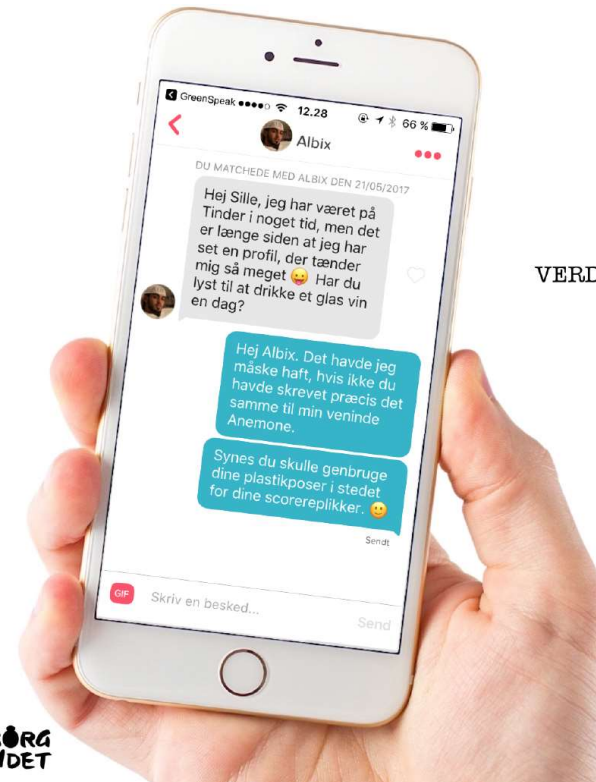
GreenSpeak ●●●●○ 12.28 66 %

Albix

DU MATCHEDE MED ALBIX DEN 21/05/2017

Hej Sille, jeg har været på Tinder i noget tid, men det er længe siden at jeg har set en profil, der tænder mig så meget 😜 Har du lyst til at drikke et glas vin en dag?

Hej Albix. Det havde jeg måske haft, hvis ikke du havde skrevet præcis det samme til min veninde Anemone.

Synes du skulle genbruge dine plastikposer i stedet for dine scorereplikker. 🙂

Sendt

GIF Skriv en besked... Send

VERD

ØRG
DET